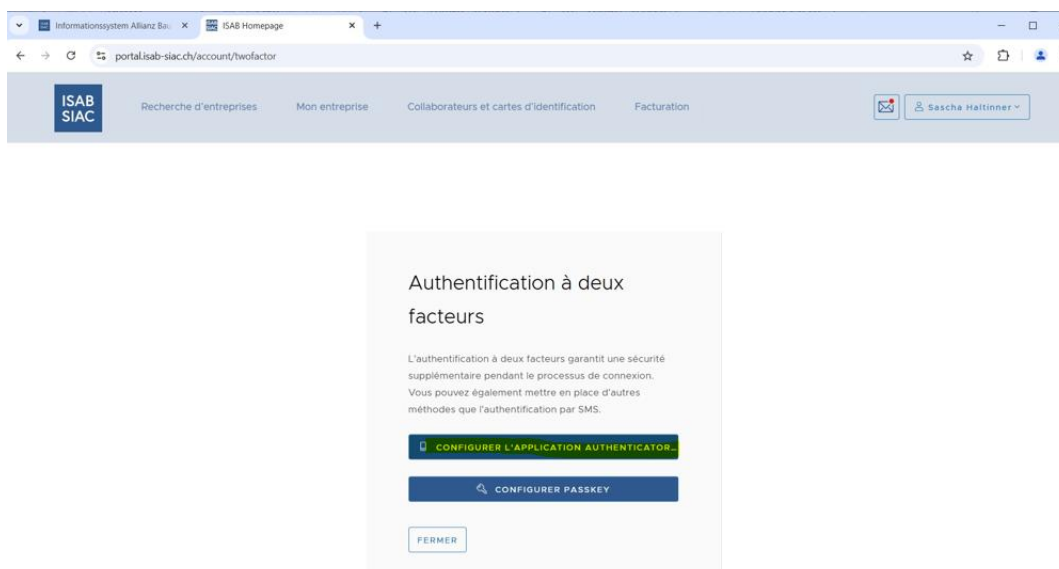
Informationssystem Allianz Bau ×
ISAB Homepage ×
+

portal.isab-siac.ch/account/twofactor

ISAB
SIAC

Recherche d'entreprises
Mon entreprise
Collaborateurs et cartes d'identification
Facturation

Sascha Haltinner

Authentification à deux facteurs

L'authentification à deux facteurs garantit une sécurité supplémentaire pendant le processus de connexion. Vous pouvez également mettre en place d'autres méthodes que l'authentification par SMS.

CONFIGURER L'APPLICATION AUTHENTICATOR...

CONFIGURER PASSKEY

FERMER